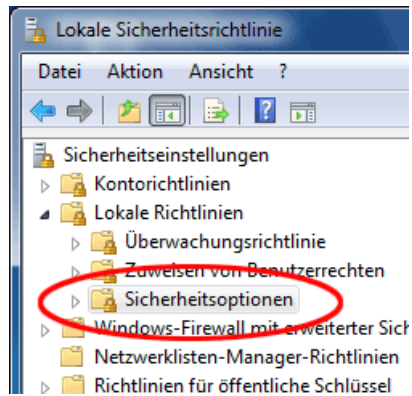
Lokale Sicherheitsrichtlinie

Datei Aktion Ansicht ?

Sicherheitseinstellungen
Kontorichtlinien
Lokale Richtlinien
Überwachungsrichtlinie
Zuweisen von Benutzerrechten
Sicherheitsoptionen
Windows-Firewall mit erweiterter Sich
Netzwerklisten-Manager-Richtlinien
Richtlinien für öffentliche Schlüssel